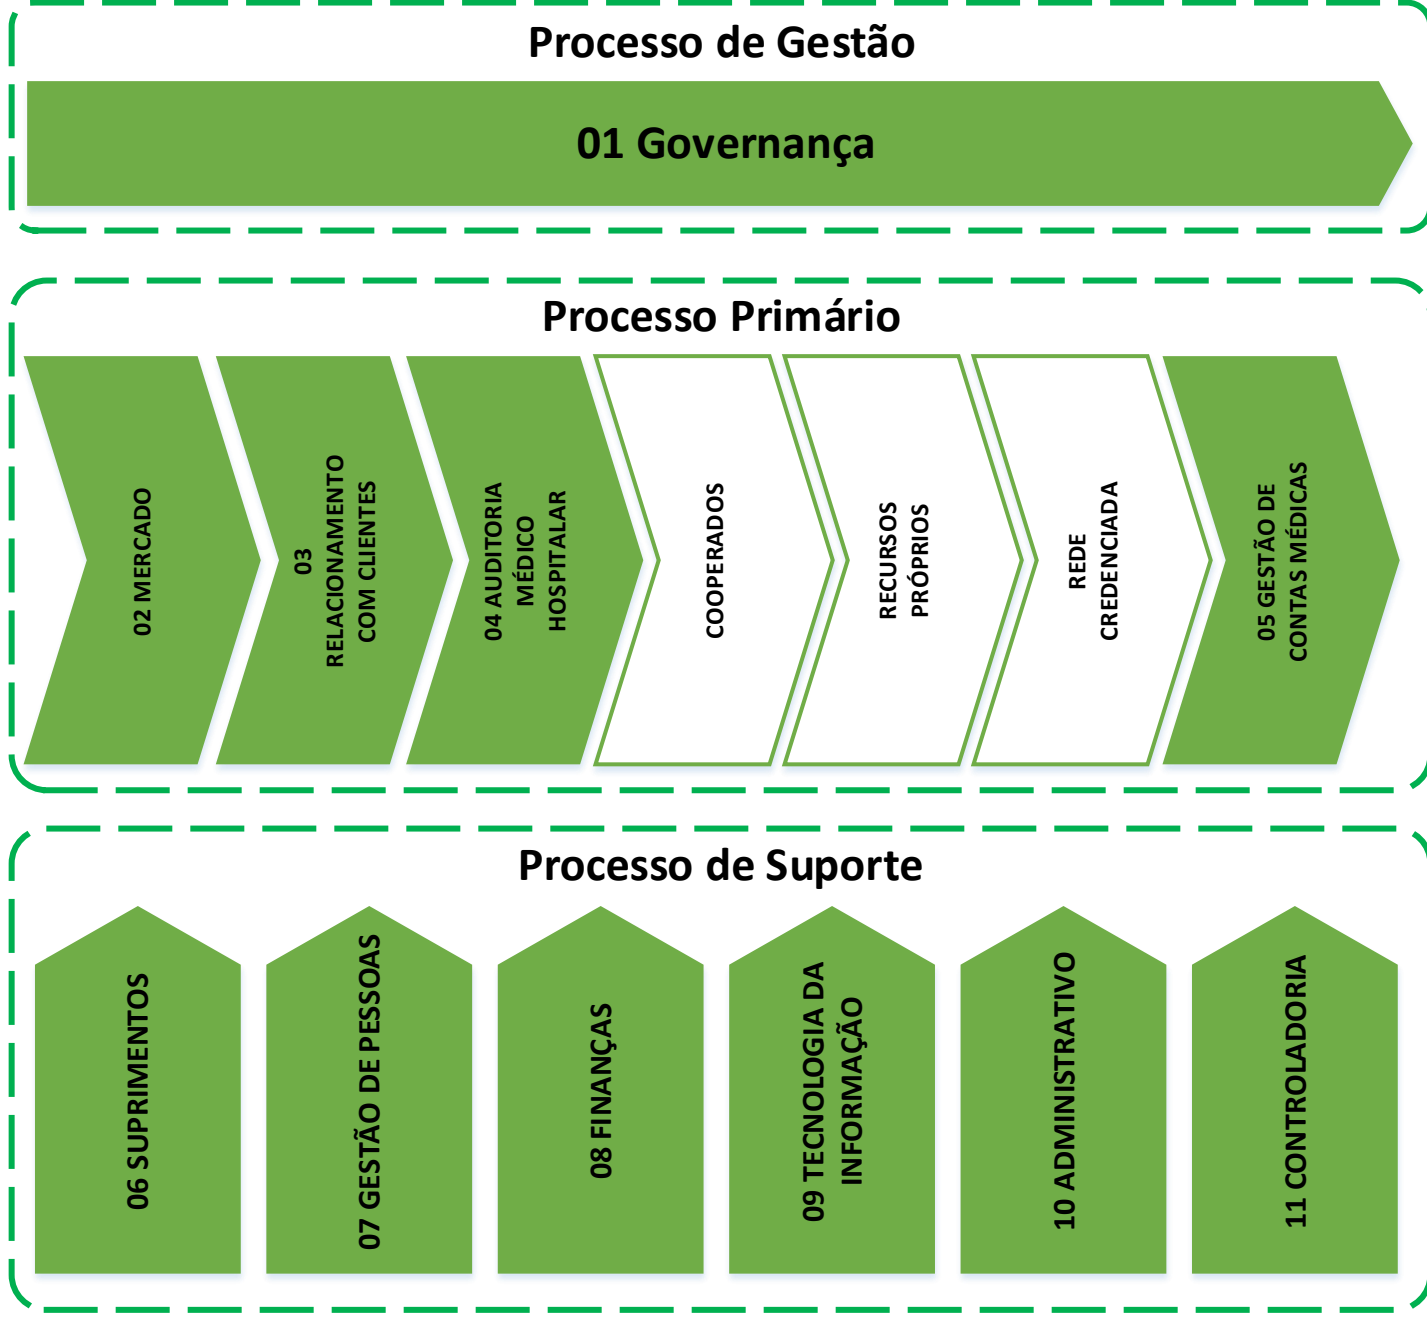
Processo de Gestão

01 Governança

Processo Primário

02 MERCADO

03 RELACIONAMENTO COM CLIENTES

04 AUDITORIA MÉDICO HOSPITALAR

COOPERADOS

RECURSOS PRÓPRIOS

REDE CREDENCIADA

05 GESTÃO DE CONTAS MÉDICAS

Processo de Suporte

06 SUPRIMENTOS

07 GESTÃO DE PESSOAS

08 FINANÇAS

09 TECNOLOGIA DA INFORMAÇÃO

10 ADMINISTRATIVO

11 CONTROLADORIA